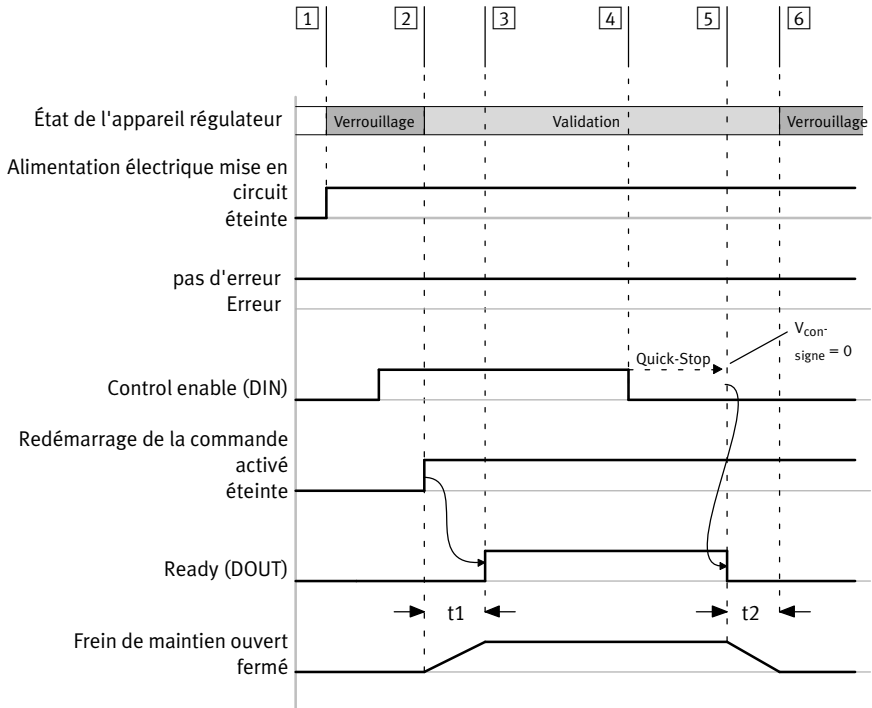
1 2 3 4 5 6

État de l'appareil régulateur

Verrouillage

Validation

Verrouillage

Alimentation électrique mise en circuit

éteinte

pas d'erreur

Erreur

Quick-Stop

$V_{consigne} = 0$

Control enable (DIN)

Redémarrage de la commande

activé

éteinte

Ready (DOUT)

t1

t2

Frein de maintien ouvert

fermé